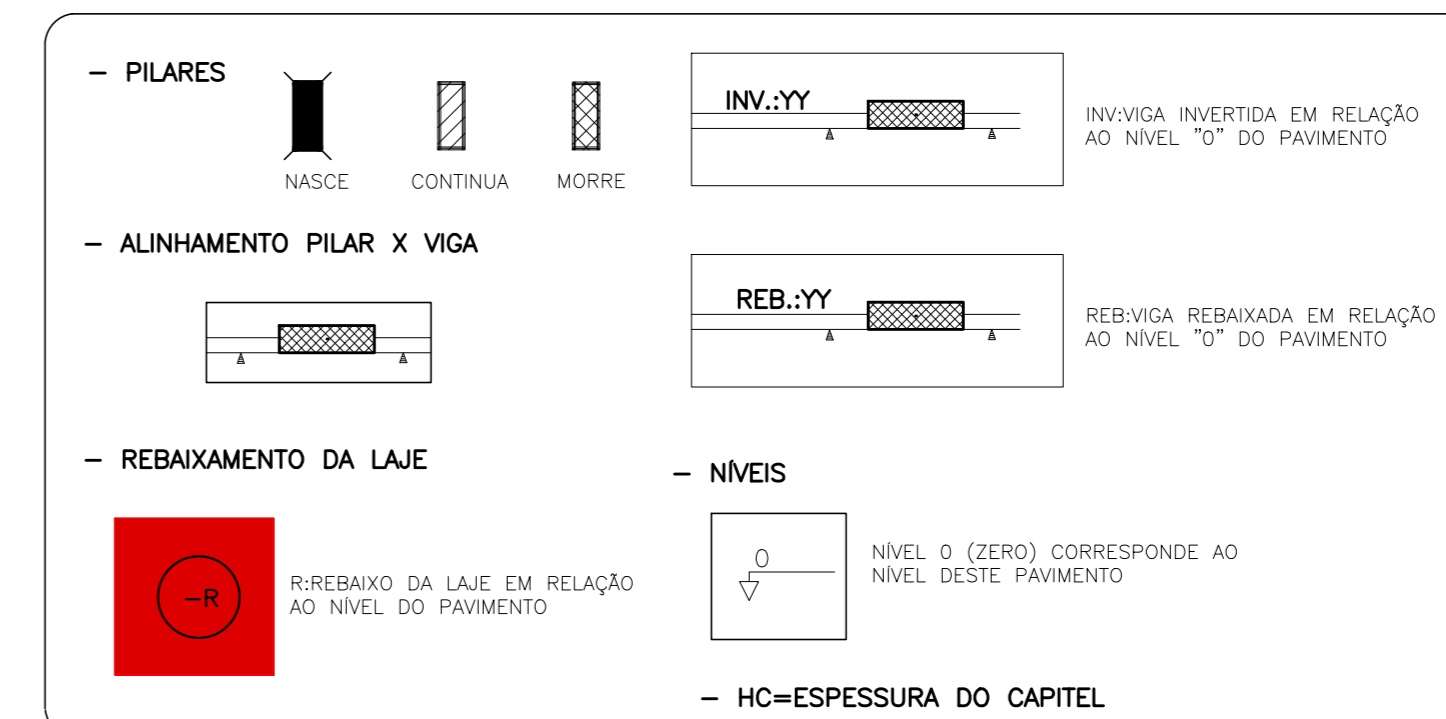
– PILARES

NASCE CONTINUA MORRE

INV.:YY

INV:VIGA INVERTIDA EM RELAÇÃO AO NÍVEL "0" DO PAVIMENTO

– ALINHAMENTO PILAR X VIGA

REB.:YY

REB:VIGA REBAIXADA EM RELAÇÃO AO NÍVEL "0" DO PAVIMENTO

– REBAIXAMENTO DA LAJE

–R

R:REBAIXO DA LAJE EM RELAÇÃO AO NÍVEL DO PAVIMENTO

– NÍVEIS

0

NÍVEL 0 (ZERO) CORRESPONDE AO NÍVEL DESTE PAVIMENTO

– HC=ESPESSURA DO CAPITEL